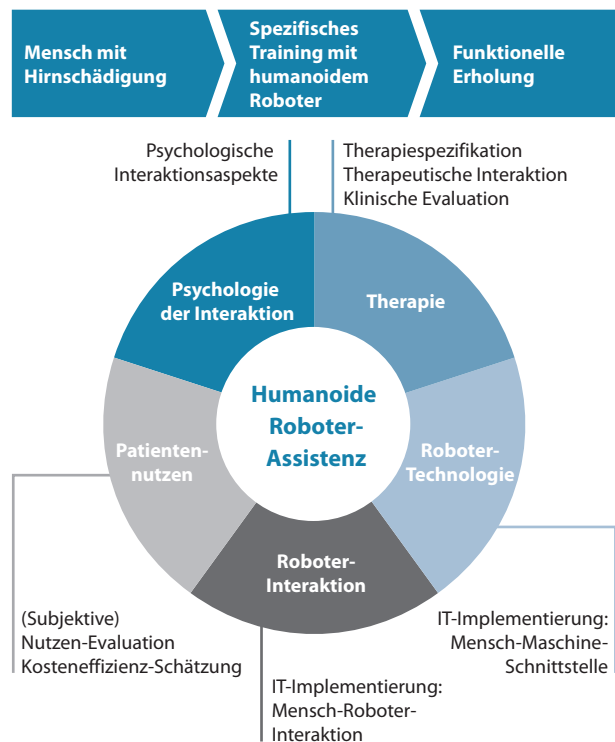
Mensch mit Hirnschädigung

Spezifisches Training mit humanoidem Roboter

Funktionelle Erholung

Psychologische Interaktionsaspekte

Therapiespezifikation
Therapeutische Interaktion
Klinische Evaluation

Psychologie der Interaktion

Therapie

Humanoide Roboter-Assistenz

Patienten-nutzen

Roboter-Technologie

Roboter-Interaktion

(Subjektive)
Nutzen-Evaluation
Kosteneffizienz-Schätzung

IT-Implementierung:
Mensch-Maschine-Schnittstelle

IT-Implementierung:
Mensch-Roboter-Interaktion